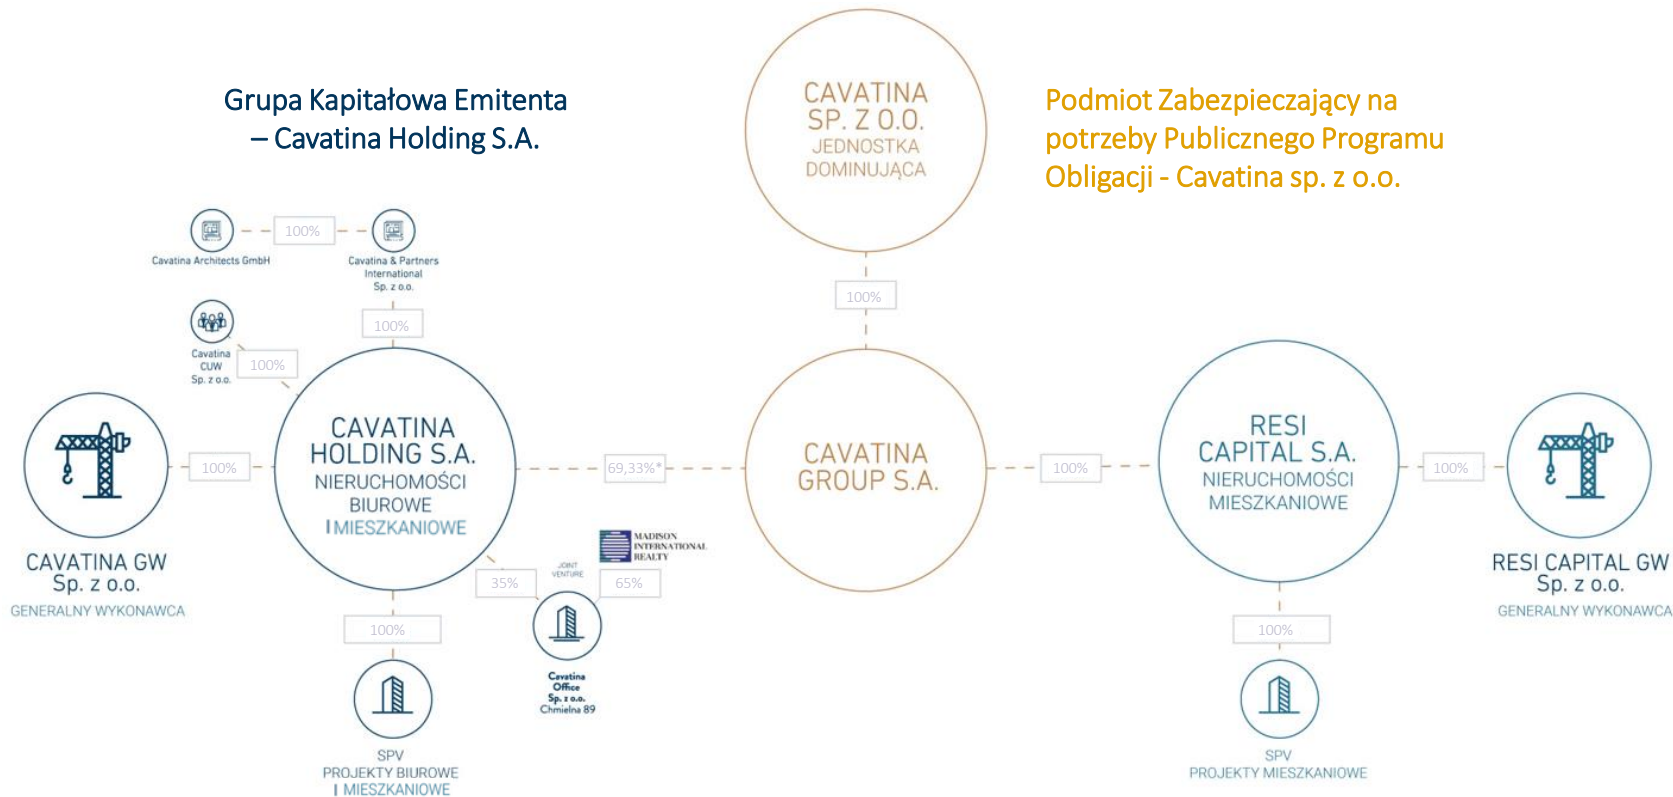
Grupa Kapitałowa Emitenta – Cavatina Holding S.A.

CAVATINA SP. Z O.O. JEDNOSTKA DOMINUJĄCA

Podmiot Zabezpieczający na potrzeby Publicznego Programu Obligacji - Cavatina sp. z o.o.

Cavatina Architects GmbH

100%

Cavatina & Partners International Sp. z o.o.

100%

Cavatina CUW Sp. z o.o.

100%

100%

CAVATINA GW Sp. z o.o. GENERALNY WYKONAWCA

100%

CAVATINA HOLDING S.A. NIERUCHOMOŚCI BIUROWE I MIESZKANIOWE

69,33%*

CAVATINA GROUP S.A.

100%

RESI CAPITAL S.A. NIERUCHOMOŚCI MIESZKANIOWE

100%

RESI CAPITAL GW Sp. z o.o. GENERALNY WYKONAWCA

MADISON INTERNATIONAL REALTY

JOINT VENTURE

35%

65%

Cavatina Office Sp. z o.o. Chmielna 89

100%

SPV PROJEKTY BIUROWE I MIESZKANIOWE

100%

SPV PROJEKTY MIESZKANIOWE